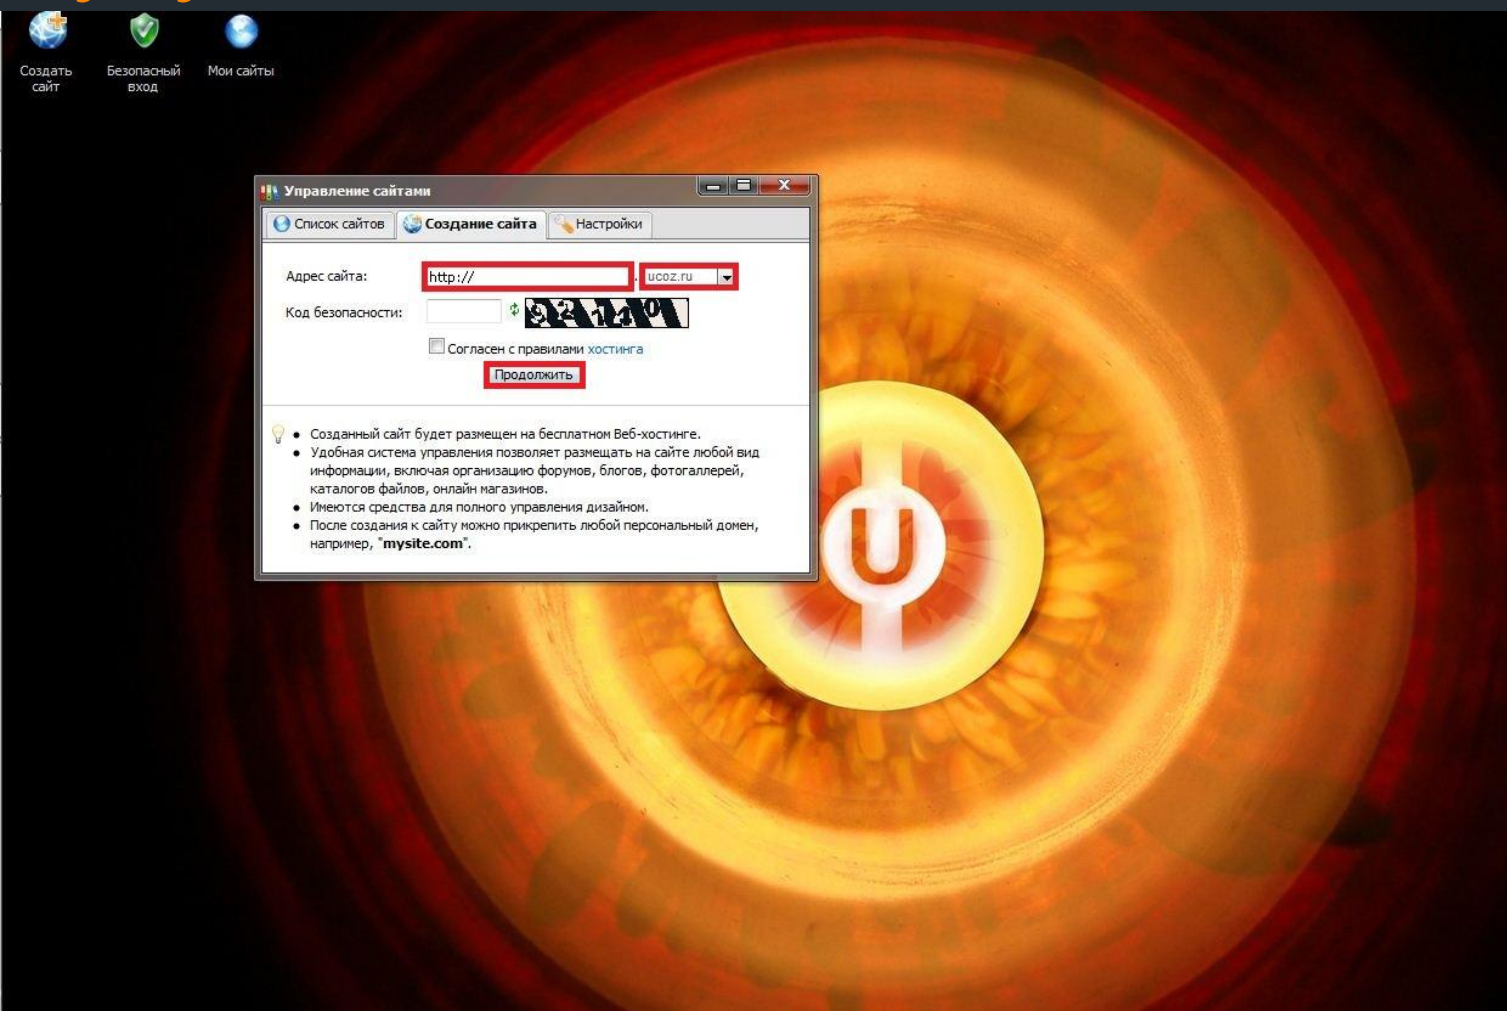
Создать сайт

Безопасный вход

Мои сайты

Управление сайтами

Список сайтов | Создание сайта | Настройки

Адрес сайта: http:// . ucoz.ru

Код безопасности: 92140

Согласен с правилами хостинга

Продолжить

• Созданный сайт будет размещен на бесплатном Веб-хостинге.
• Удобная система управления позволяет размещать на сайте любой вид информации, включая организацию форумов, блогов, фотогалерей, каталогов файлов, онлайн магазинов.
• Имеются средства для полного управления дизайном.
• После создания к сайту можно прикрепить любой персональный домен, например, "mysite.com".

U